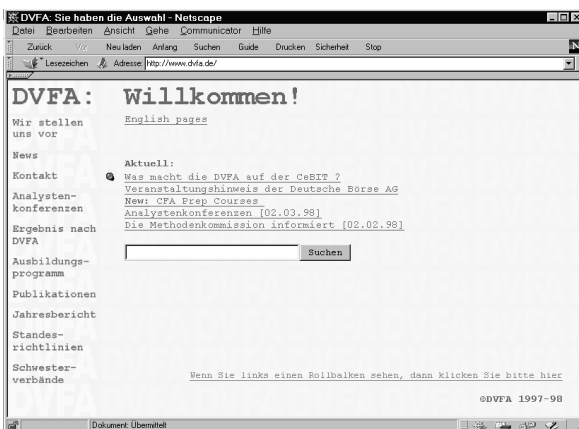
DVFA: Sie haben die Auswahl - Netscape

Datei Bearbeiten Ansicht Gehe Communicator Hilfe

Zurück Vor Neu laden Anfang Suchen Guide Drucken Sicherheit Stop

Lesezeichen Adresse: http://www.dvfa.de/

DVFA: Willkommen!

English pages

Wir stellen uns vor

News

Kontakt

Analystenkonferenzen

Ergebnis nach DVFA

Ausbildungsprogramm

Publikationen

Jahresbericht

Standesrichtlinien

Schwesterverbände

Aktuell:

Was macht die DVFA auf der CeBIT ?
Veranstaltungshinweis der Deutsche Börse AG
New: CFA Prep Courses
Analystenkonferenzen [02.03.98]
Die Methodenkommission informiert [02.02.98]

Suchen

Wenn Sie links einen Rollbalken sehen, dann klicken Sie bitte hier

©DVFA 1997-98

Dokument: Übermittelt